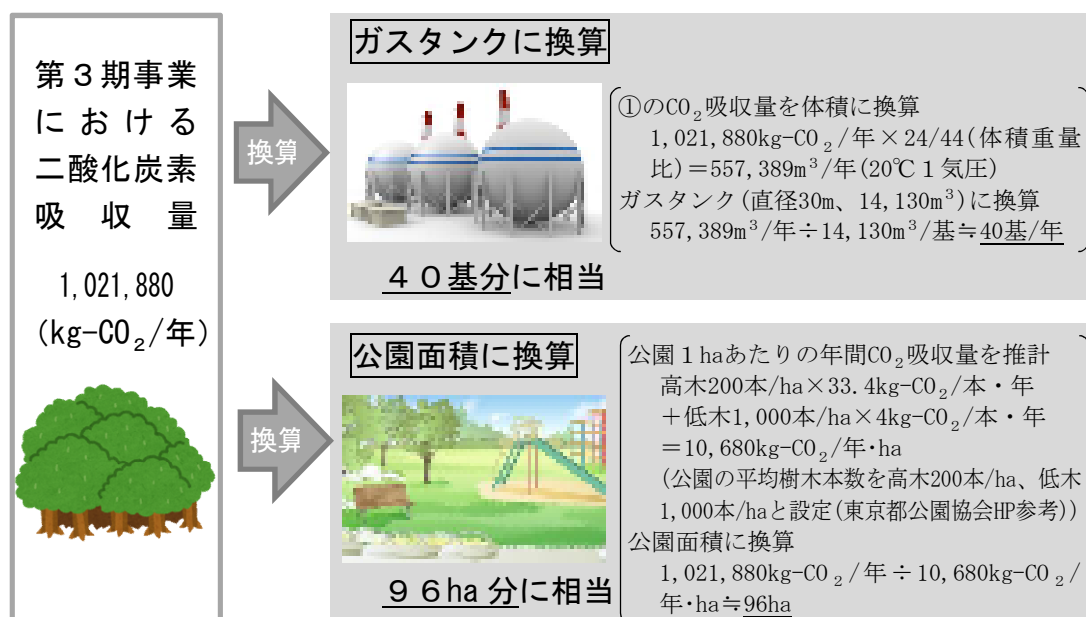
第３期事業における二酸化炭素吸収量

1,021,880 (kg-$CO_2$/年)

換算

ガスタンクに換算

①の$CO_2$吸収量を体積に換算
1,021,880kg-$CO_2$/年×24/44(体積重量比)＝557,389m$^3$/年(20℃１気圧)
ガスタンク(直径30m、14,130m$^3$)に換算
557,389m$^3$/年÷14,130m$^3$/基≒40基/年

４０基分に相当

換算

公園面積に換算

公園１haあたりの年間$CO_2$吸収量を推計
高木200本/ha×33.4kg-$CO_2$/本・年
＋低木1,000本/ha×4kg-$CO_2$/本・年
＝10,680kg-$CO_2$/年･ha
(公園の平均樹木本数を高木200本/ha、低木1,000本/haと設定(東京都公園協会HP参考))
公園面積に換算
1,021,880kg-$CO_2$/年÷10,680kg-$CO_2$/年･ha≒96ha

９６ha 分に相当